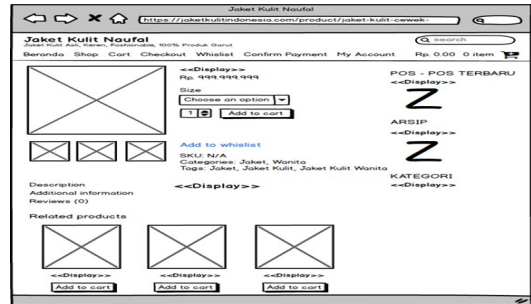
Jaket Kulit Naufal

https://jaketkulitindonesia.com/product/jaket-kulit-cewek-

Jaket Kulit Naufal
Jaket Kulit Asli, Keren, Fashionable, 100% Produk Garut

search

Beranda Shop Cart Checkout Whislist Confirm Payment My Account Rp 0.00 0 item

<<Display>>
Rp. 999.999.999

Size
Choose an option

1 Add to cart

Add to whislist

SKU: N/A
Categories: Jaket, Wanita
Tags: Jaket, Jaket Kulit, Jaket Kulit Wanita

POS - POS TERBARU
<<Display>>

ARSIP
<<Display>>

KATEGORI
<<Display>>

Description
Additional information
Reviews (0)

<<Display>>

Related products

<<Display>>
Add to cart

<<Display>>
Add to cart

<<Display>>
Add to cart